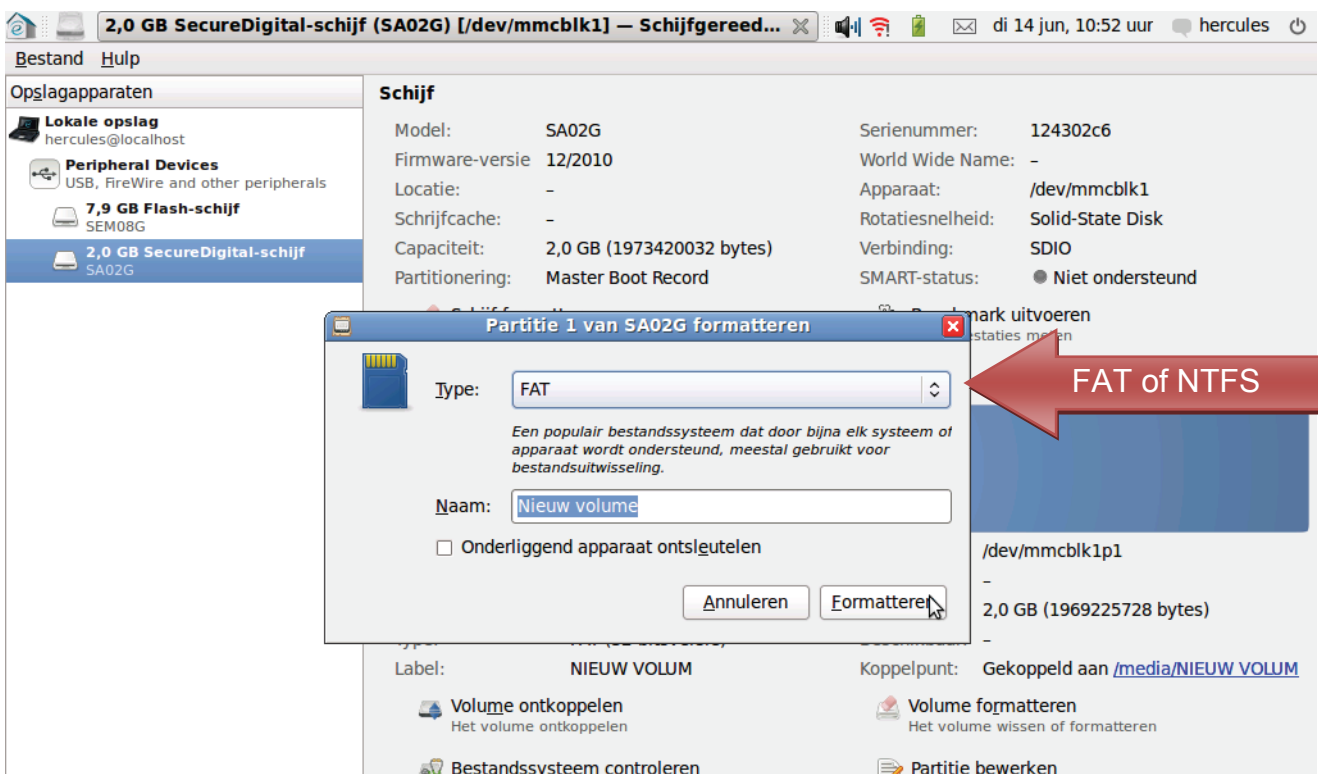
2,0 GB SecureDigital-schijf (SA02G) [/dev/mmcblk1] — Schijfgereed... di 14 jun, 10:52 uur hercules

Bestand Hulp

Opslagapparaten

Lokale opslag
hercules@localhost

Peripheral Devices
USB, FireWire and other peripherals

7,9 GB Flash-schijf
SEM08G

2,0 GB SecureDigital-schijf
SA02G

Schijf

| | | | |
|---|---|---|---|
| Model: | SA02G | Serienummer: | 124302c6 |
| Firmware-versie | 12/2010 | World Wide Name: | – |
| Locatie: | – | Apparaat: | /dev/mmcblk1 |
| Schrijfcache: | – | Rotatiesnelheid: | Solid-State Disk |
| Capaciteit: | 2,0 GB (1973420032 bytes) | Verbinding: | SDIO |
| Partitionering: | Master Boot Record | SMART-status: | Niet ondersteund |

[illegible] mark uitvoeren
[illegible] staties me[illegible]

Partitie 1 van SA02G formatteren

Type: FAT

Een populair bestandssysteem dat door bijna elk systeem of apparaat wordt ondersteund, meestal gebruikt voor bestandsuitwisseling.

Naam: Nieuw volume

Onderliggend apparaat ontsleutelen

Annuleren Formatteren

FAT of NTFS

/dev/mmcblk1p1

–

2,0 GB (1969225728 bytes)

–

Label: NIEUW VOLUM Koppelpunt: Gekoppeld aan /media/NIEUW VOLUM

Volume ontkoppelen
Het volume ontkoppelen

Volume formatteren
Het volume wissen of formatteren

Bestandssysteem controleren

Partitie bewerken